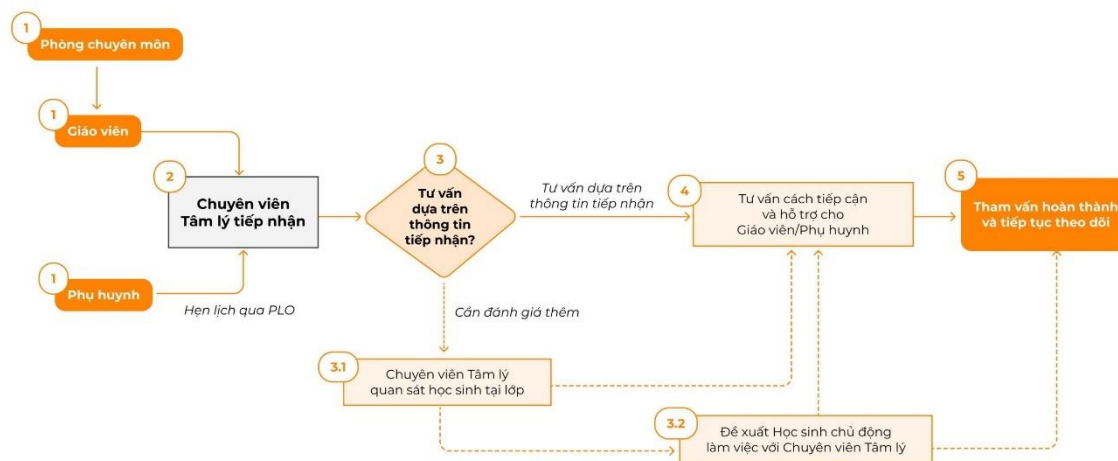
1
Phòng chuyên môn

1
Giáo viên

2
Chuyên viên Tâm lý tiếp nhận

1
Phụ huynh

Hẹn lịch qua PLO

3
Tư vấn dựa trên thông tin tiếp nhận?

Tư vấn dựa trên thông tin tiếp nhận

Cần đánh giá thêm

4
Tư vấn cách tiếp cận và hỗ trợ cho Giáo viên/Phụ huynh

5
Tham vấn hoàn thành và tiếp tục theo dõi

3.1
Chuyên viên Tâm lý quan sát học sinh tại lớp

3.2
Đề xuất Học sinh chủ động làm việc với Chuyên viên Tâm lý